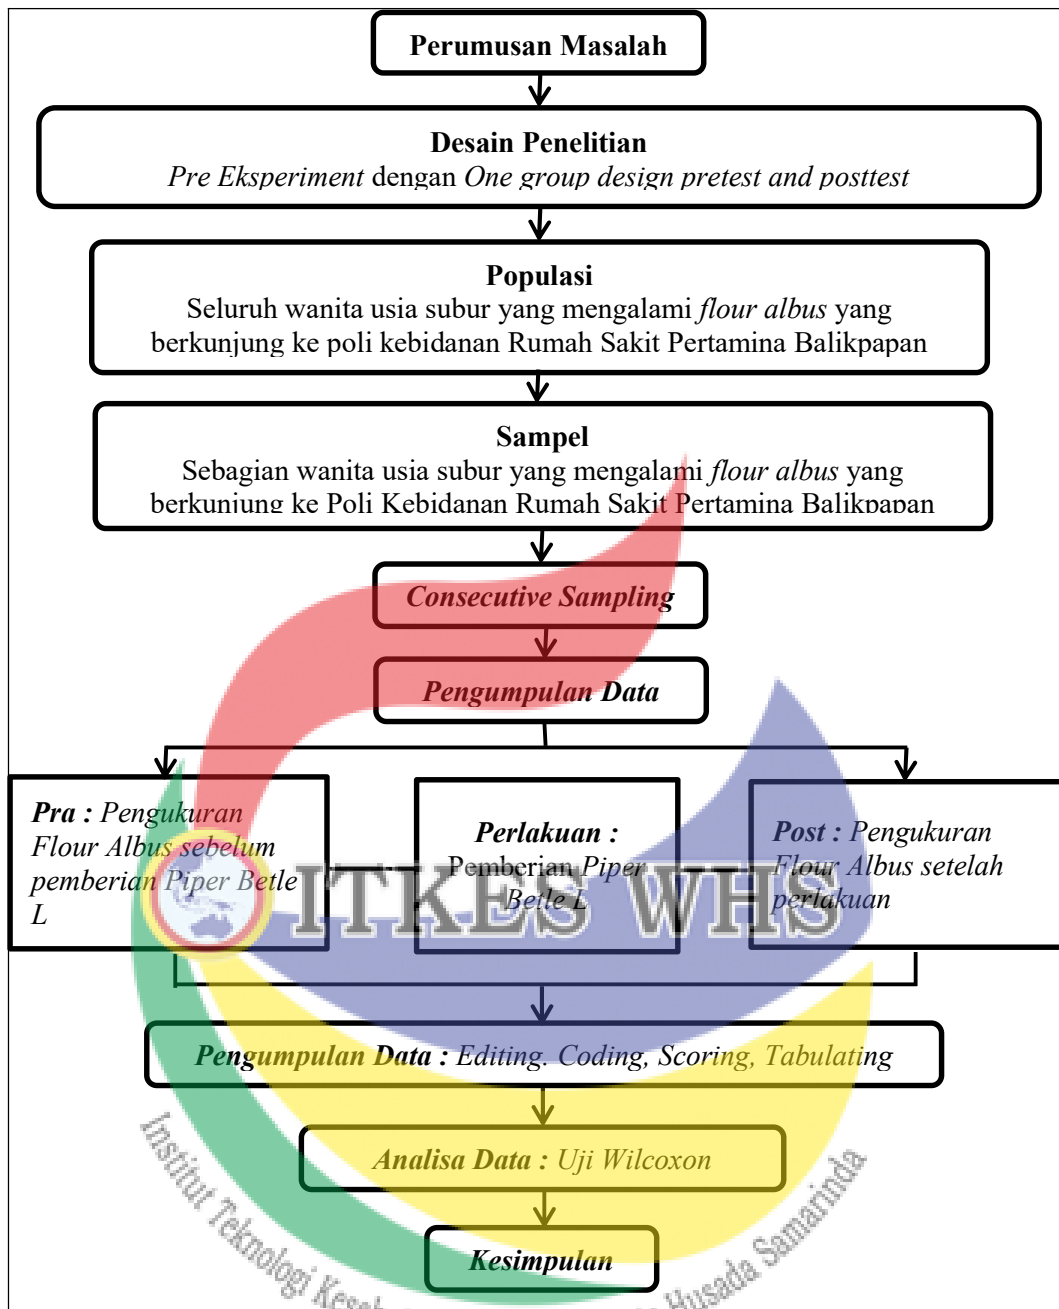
Perumusan Masalah

Desain Penelitian
Pre Eksperiment dengan One group design pretest and posttest

Populasi
Seluruh wanita usia subur yang mengalami flour albus yang berkunjung ke poli kebidanan Rumah Sakit Pertamina Balikpapan

Sampel
Sebagian wanita usia subur yang mengalami flour albus yang berkunjung ke Poli Kebidanan Rumah Sakit Pertamina Balikpapan

Consecutive Sampling

Pengumpulan Data

Pra : Pengukuran Flour Albus sebelum pemberian Piper Betle L

Perlakuan : Pemberian Piper Betle L

Post : Pengukuran Flour Albus setelah perlakuan

ITKES WHS

Pengumpulan Data : Editing, Coding, Scoring, Tabulating

Analisa Data : Uji Wilcoxon

Kesimpulan

Institut Teknologi Kes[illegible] Husada Samarinda